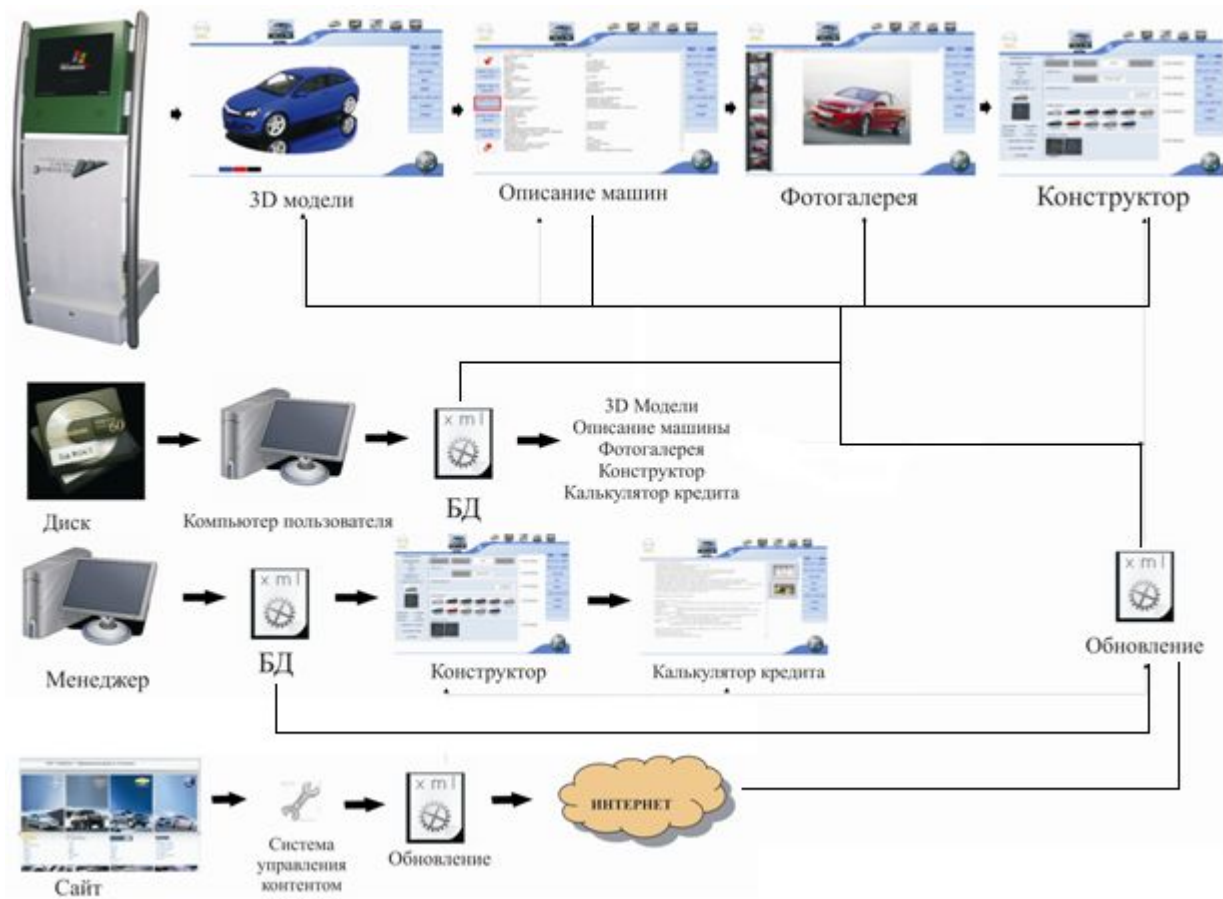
3D модели

Описание машин

Фотогалерея

Конструктор

xml

БД

3D Модели
Описание машины
Фотогалерея
Конструктор
Калькулятор кредита

Диск

Компьютер пользователя

Менеджер

xml

БД

Конструктор

Калькулятор кредита

xml

Обновление

Сайт

Система управления контентом

xml

Обновление

ИНТЕРНЕТ